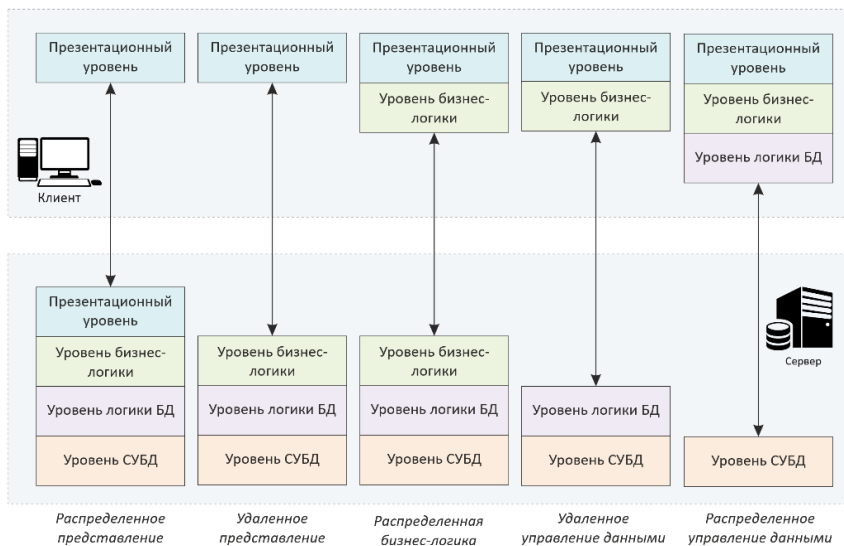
Презентационный уровень

Презентационный уровень

Презентационный уровень

Уровень бизнес-логики

Презентационный уровень

Уровень бизнес-логики

Презентационный уровень

Уровень бизнес-логики

Уровень логики БД

Клиент

Презентационный уровень

Уровень бизнес-логики

Уровень логики БД

Уровень СУБД

Уровень бизнес-логики

Уровень логики БД

Уровень СУБД

Уровень бизнес-логики

Уровень логики БД

Уровень СУБД

Уровень логики БД

Уровень СУБД

Сервер

Уровень СУБД

Распределенное представление

Удаленное представление

Распределенная бизнес-логика

Удаленное управление данными

Распределенное управление данными